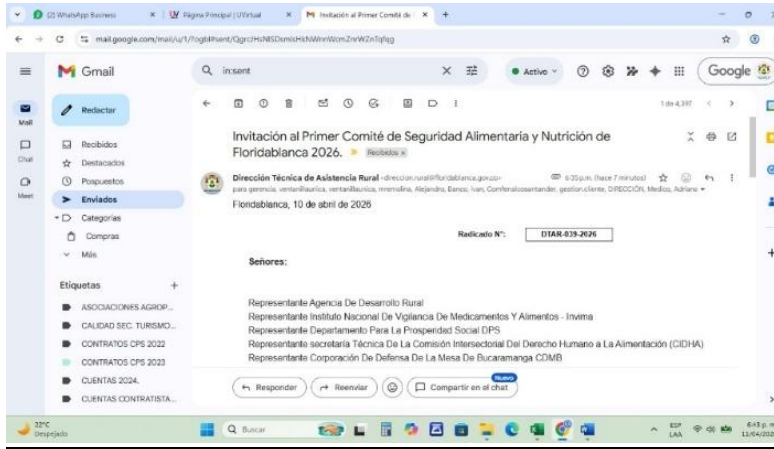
(2) WhatsApp Business | Página Principal | UVirtual | Invitación al Primer Comité de

mail.google.com/mail/u/1/?ogbl#sent/QgrcJHsNlSDsmisHsNWmWcmZnrWZnTqfqg

Gmail

in:sent

Activo

Google

Mail

Chat

Meet

Redactar

Recibidos

Destacados

Pospuestos

Enviados

Categorías

Compras

Más

Etiquetas

ASOCIACIONES AGROP...

CALIDAD SEC. TURISMO...

CONTRATOS CPS 2022

CONTRATOS CPS 2023

CUENTAS 2024.

CUENTAS CONTRATISTA...

1 de 4.397

Invitación al Primer Comité de Seguridad Alimentaria y Nutrición de Floridablanca 2026. Recibidos ×

Dirección Técnica de Asistencia Rural <direccion.rural@floridablanca.gov.co> 6:35 p.m. (hace 7 minutos)

para gerencia, ventanillaunica, ventanillaunica, mnmolina, Alejandro, Banco, Ivan, Comfenalcosantander, gestion.cliente, DIRECCIÓN, Medico, Adriana

Floridablanca, 10 de abril de 2026

Radicado N°: DTAR-039-2026

Señores:

Representante Agencia De Desarrollo Rural
Representante Instituto Nacional De Vigilancia De Medicamentos Y Alimentos - Invima
Representante Departamento Para La Prosperidad Social DPS
Representante secretaría Técnica De La Comisión Intersectorial Del Derecho Humano a La Alimentación (CIDHA)
Representante Corporación De Defensa De La Mesa De Bucaramanga CDMB

Responder

Reenviar

Nuevo

Compartir en el chat

32°C
Despejado

Buscar

ESP
LAA

6:43 p.m.
11/04/2026